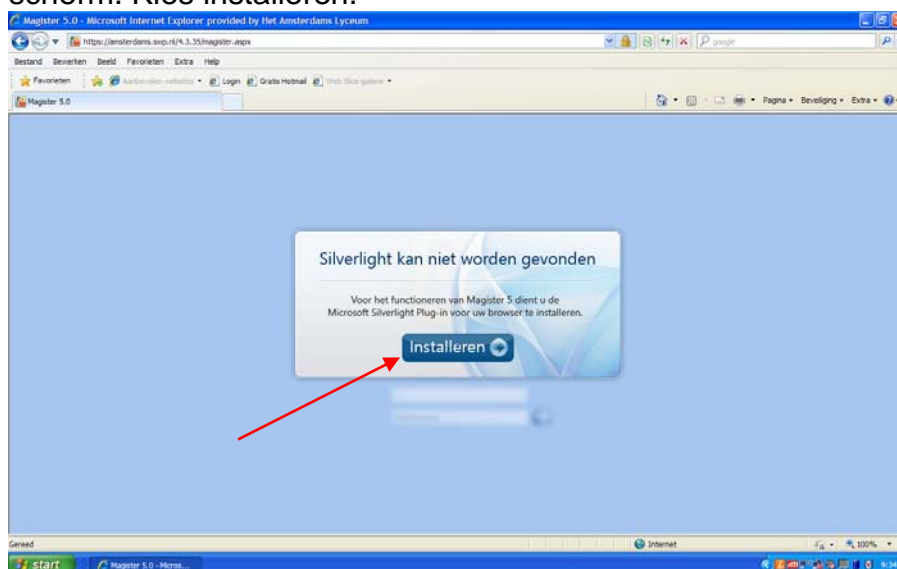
scherm. Kies installeren.

Magister 5.0 - Microsoft Internet Explorer provided by Het Amsterdams Lyceum

https://amsterdams.swp.nl/4.3.35/magister.aspx

Google

Bestand Bewerken Beeld Favorieten Extra Help

Favorieten Aanbevolen websites Login Gratis Hotmail Web Slice-galerie

Magister 5.0

Pagina Beveiliging Extra

Silverlight kan niet worden gevonden

Voor het functioneren van Magister 5 dient u de Microsoft Silverlight Plug-in voor uw browser te installeren.

Installeren

Gereed

Internet

100%

start

Magister 5.0 - Micros...